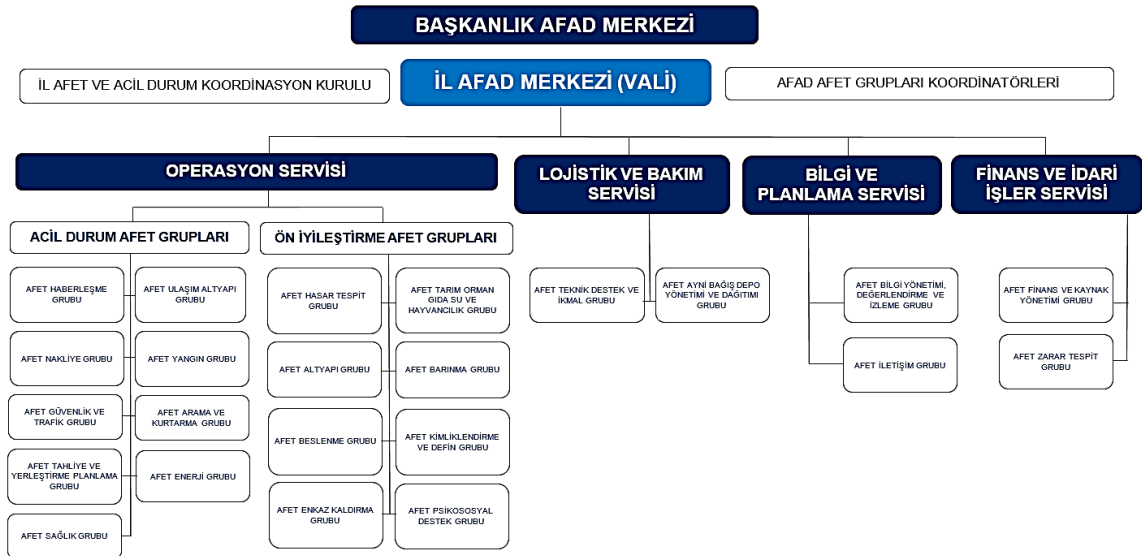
BAŞKANLIK AFAD MERKEZİ

İL AFET VE ACİL DURUM KOORDİNASYON KURULU

İL AFAD MERKEZİ (VALİ)

AFAD AFET GRUPLARI KOORDİNATÖRLERİ

OPERASYON SERVİSİ

LOJİSTİK VE BAKIM SERVİSİ

BİLGİ VE PLANLAMA SERVİSİ

FİNANS VE İDARİ İŞLER SERVİSİ

ACİL DURUM AFET GRUPLARI

ÖN İYİLEŞTİRME AFET GRUPLARI

AFET HABERLEŞME GRUBU

AFET ULAŞIM ALTYAPI GRUBU

AFET NAKLİYE GRUBU

AFET YANGIN GRUBU

AFET GÜVENLİK VE TRAFİK GRUBU

AFET ARAMA VE KURTARMA GRUBU

AFET TAHLİYE VE YERLEŞTİRME PLANLAMA GRUBU

AFET ENERJİ GRUBU

AFET SAĞLIK GRUBU

AFET HASAR TESPİT GRUBU

AFET TARIM ORMAN GIDA SU VE HAYVANCILIK GRUBU

AFET ALTYAPI GRUBU

AFET BARINMA GRUBU

AFET BESLENME GRUBU

AFET KİMLİKLENDİRME VE DEFİN GRUBU

AFET ENKAZ KALDIRMA GRUBU

AFET PSİKOSOSYAL DESTEK GRUBU

AFET TEKNİK DESTEK VE İKMAL GRUBU

AFET AYNİ BAĞIŞ DEPO YÖNETİMİ VE DAĞITIMI GRUBU

AFET BİLGİ YÖNETİMİ, DEĞERLENDİRME VE İZLEME GRUBU

AFET İLETİŞİM GRUBU

AFET FİNANS VE KAYNAK YÖNETİMİ GRUBU

AFET ZARAR TESPİT GRUBU